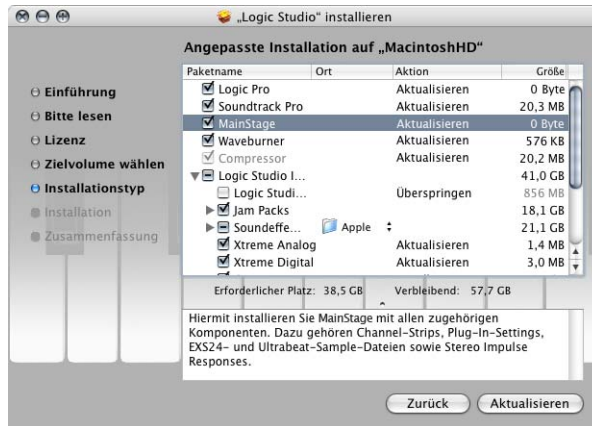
„Logic Studio" installieren

Angepasste Installation auf „MacintoshHD"

Einführung
Bitte lesen
Lizenz
Zielvolume wählen
Installationstyp
Installation
Zusammenfassung

| Paketname | Ort | Aktion | Größe |
|---|---|---|---|
| Logic Pro | | Aktualisieren | 0 Byte |
| Soundtrack Pro | | Aktualisieren | 20,3 MB |
| MainStage | | Aktualisieren | 0 Byte |
| Waveburner | | Aktualisieren | 576 KB |
| Compressor | | Aktualisieren | 20,2 MB |
| Logic Studio I... | | | 41,0 GB |
| Logic Studi... | | Überspringen | 856 MB |
| Jam Packs | | | 18,1 GB |
| Soundeffe... | Apple | | 21,1 GB |
| Xtreme Analog | | Aktualisieren | 1,4 MB |
| Xtreme Digital | | Aktualisieren | 3,0 MB |

Erforderlicher Platz: 38,5 GB Verbleibend: 57,7 GB

Hiermit installieren Sie MainStage mit allen zugehörigen Komponenten. Dazu gehören Channel-Strips, Plug-In-Settings, EXS24- und Ultrabeat-Sample-Dateien sowie Stereo Impulse Responses.

Zurück Aktualisieren